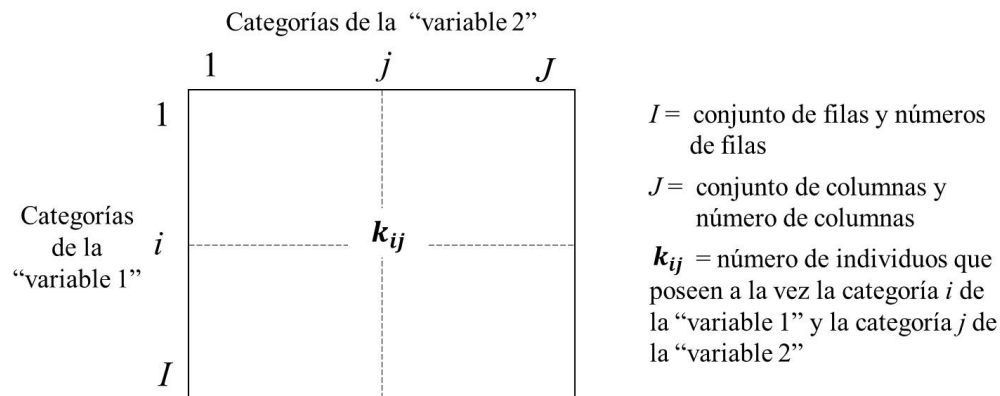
Categorías de la "variable 2"

$1$ $j$ $J$

$1$

Categorías de la "variable 1" $i$

$I$

$\boldsymbol{k_{ij}}$

$I$ = conjunto de filas y números de filas

$J$ = conjunto de columnas y número de columnas

$\boldsymbol{k_{ij}}$ = número de individuos que poseen a la vez la categoría $i$ de la "variable 1" y la categoría $j$ de la "variable 2"